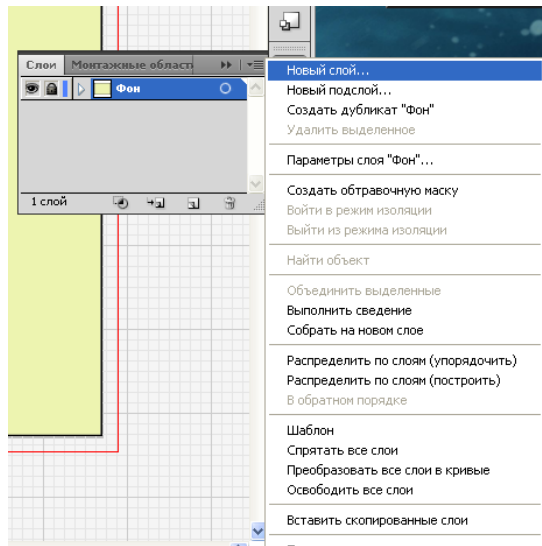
Слои | Монтажные област

Фон

1 слой

Новый слой...
Новый подслой...
Создать дубликат "Фон"
Удалить выделенное

Параметры слоя "Фон"...

Создать обтравочную маску
Войти в режим изоляции
Выйти из режима изоляции

Найти объект

Объединить выделенные
Выполнить сведение
Собрать на новом слое

Распределить по слоям (упорядочить)
Распределить по слоям (построить)
В обратном порядке

Шаблон
Спрятать все слои
Преобразовать все слои в кривые
Освободить все слои

Вставить скопированные слои

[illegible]